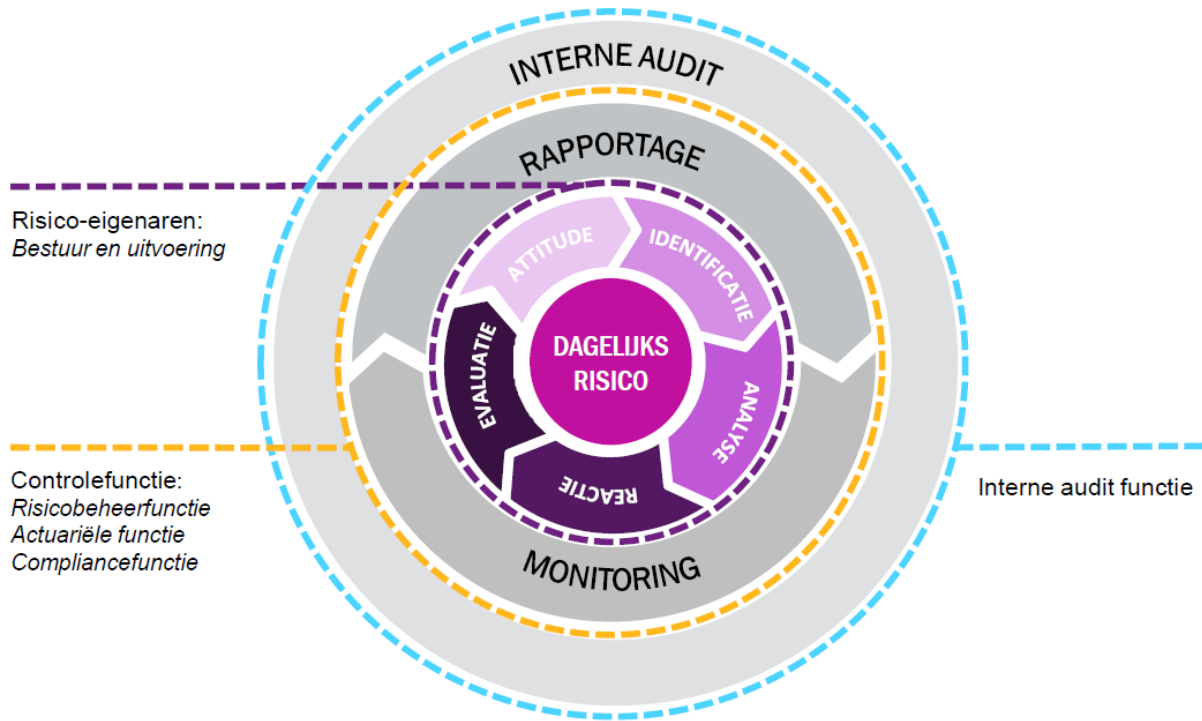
INTERNE AUDIT

RAPPORTAGE

Risico-eigenaren:
*Bestuur en uitvoering*

ATTITUDE

IDENTIFICATIE

DAGELIJKS RISICO

EVALUATIE

ANALYSE

REACTIE

Controlefunctie:
*Risicobeheerfunctie*
*Actuariële functie*
*Compliancefunctie*

Interne audit functie

MONITORING